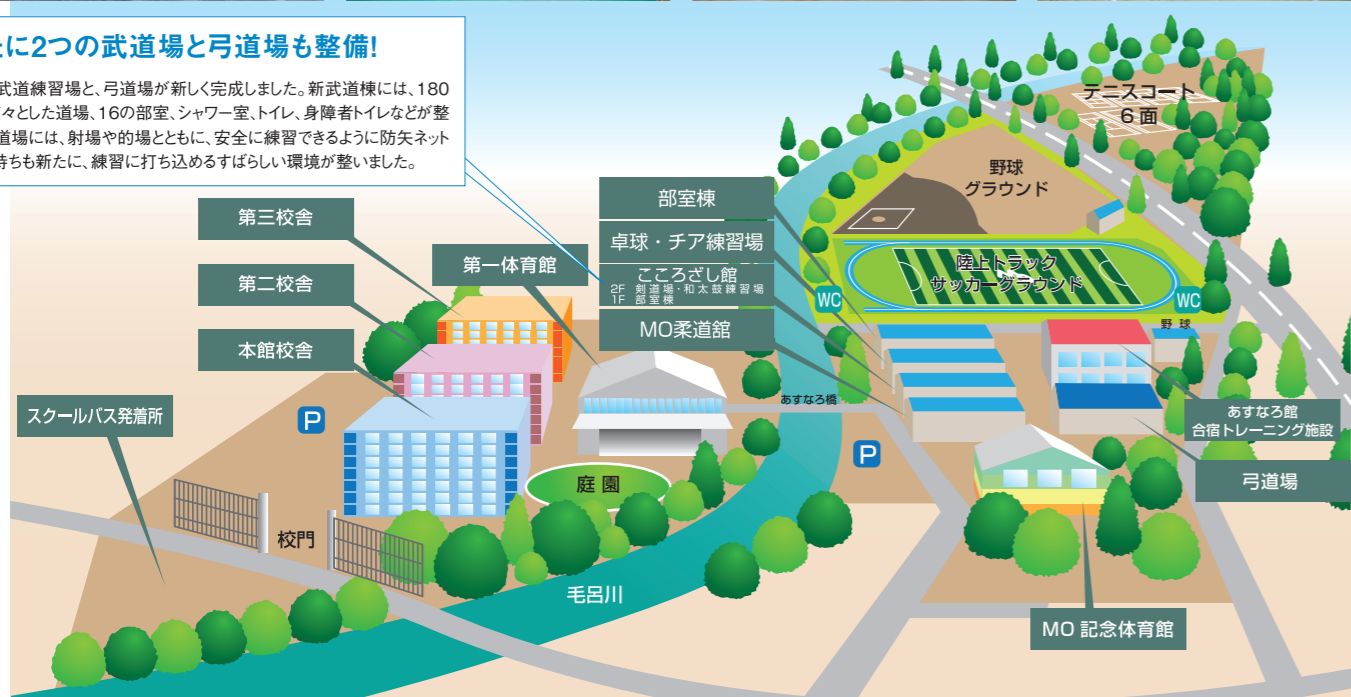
たに2つの武道場と弓道場も整備!

武道練習場と、弓道場が新しく完成しました。新武道棟には、180々とした道場、16の部室、シャワー室、トイレ、身障者トイレなどが整道場には、射場や的場とともに、安全に練習できるように防矢ネット持ちも新たに、練習に打ち込めるすばらしい環境が整いました。

テニスコート
6面

野球
グラウンド

部室棟

卓球・チア練習場

こころざし館
2F 剣道場・和太鼓練習場
1F 部室棟

MO柔道館

陸上トラック
サッカーグラウンド

WC

WC

野球

第三校舎

第二校舎

第一体育館

本館校舎

あすなろ橋

あすなろ館
合宿トレーニング施設

弓道場

スクールバス発着所

P

P

庭園

校門

毛呂川

MO 記念体育館